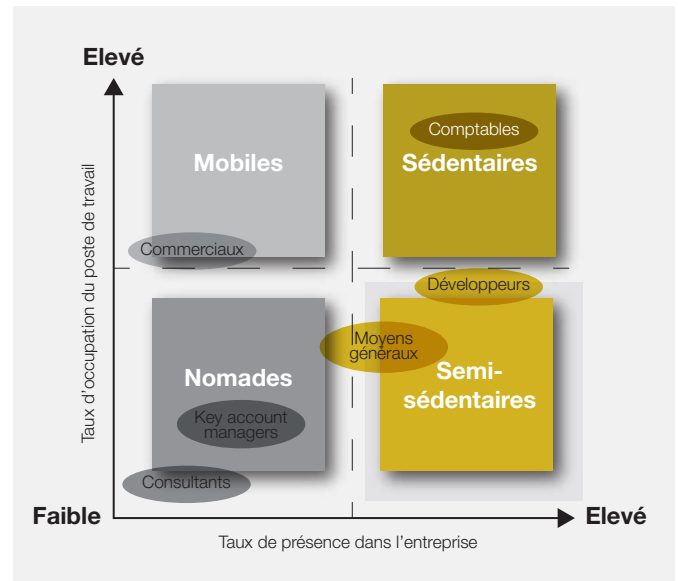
Elevé

Taux d'occupation du poste de travail

Mobiles

Commerciaux

Comptables

Sédentaires

Développeurs

Moyens généraux

Nomades

Key account managers

Semi-sédentaires

Consultants

Faible

Elevé

Taux de présence dans l'entreprise